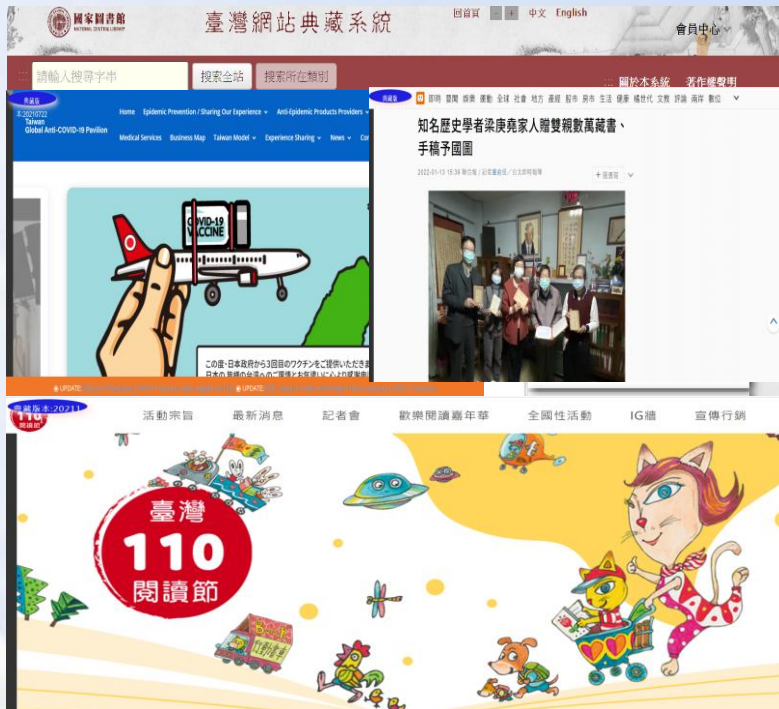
國家圖書館 NATIONAL CENTRAL LIBRARY

臺灣網站典藏系統

回首頁 中文 English

會員中心

::: 請輸入搜尋字串 搜索全站 搜索所在類別

::: 關於本系統 著作權聲明

典藏版 本:20210722

Taiwan Global Anti-COVID-19 Pavilion

Home Epidemic Prevention / Sharing Our Experience Anti-Epidemic Products Providers

Medical Services Business Map Taiwan Model Experience Sharing News

COVID-19 VACCINE

この度、日本政府から3回目のワクチンをご提供いただき 日本の皆様の台湾への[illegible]

典藏版

即時 政治 國際 兩岸 運動 全球 社會 地方 產經 股市 房市 生活 健康 橘世代 文教 評論 兩岸 數位

知名歷史學者梁庚堯家人贈雙親數萬藏書、手稿予國圖

2022-01-13 15:39 聯合報 / 記者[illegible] / 台北即時報導

+ 追蹤

UPDATE: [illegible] UPDATE: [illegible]

典藏版本:20211

活動宗旨 最新消息 記者會 歡樂閱讀嘉年華 全國性活動 IG牆 宣傳行銷

臺灣 110 閱讀節